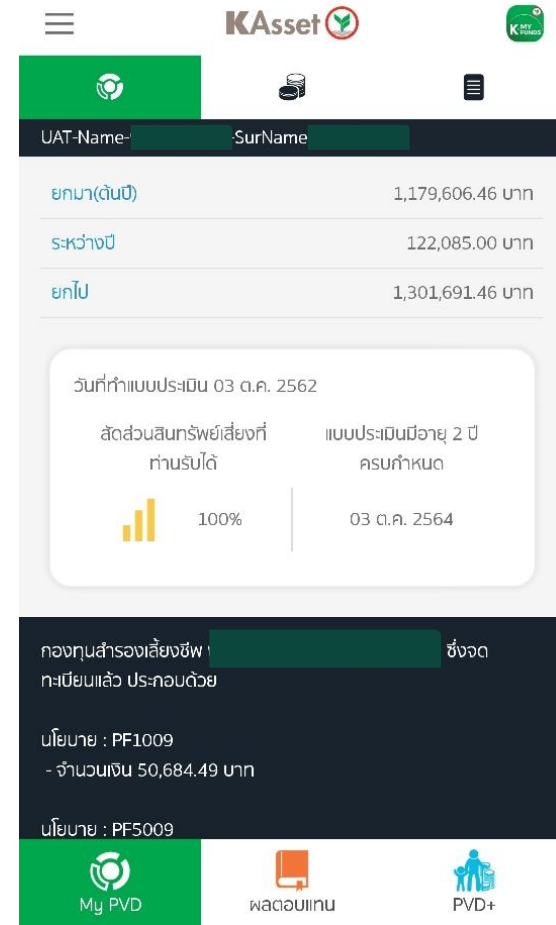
KAsset

K MY FUNDS

UAT-Name- -SurName

| ยกมา(ต้นปี) | 1,179,606.46 บาท |
|---|---|
| ระหว่างปี | 122,085.00 บาท |
| ยกไป | 1,301,691.46 บาท |

วันที่ทำแบบประเมิน 03 ต.ค. 2562

สัดส่วนสินทรัพย์เสี่ยงที่ท่านรับได้

100%

แบบประเมินมีอายุ 2 ปี ครบกำหนด

03 ต.ค. 2564

กองทุนสำรองเลี้ยงชีพ ซึ่งจดทะเบียนแล้ว ประกอบด้วย

นโยบาย : PF1009
- จำนวนเงิน 50,684.49 บาท

นโยบาย : PF5009

My PVD

ผลตอบแทน

PVD+